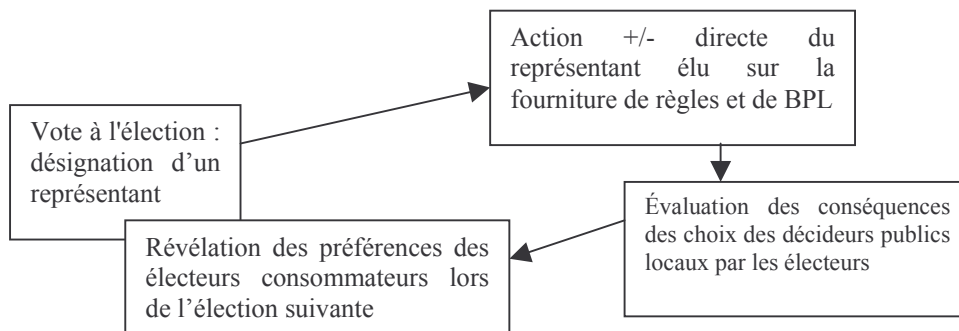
Vote à l'élection : désignation d'un représentant

Action +/- directe du représentant élu sur la fourniture de règles et de BPL

Évaluation des conséquences des choix des décideurs publics locaux par les électeurs

Révélation des préférences des électeurs consommateurs lors de l'élection suivante